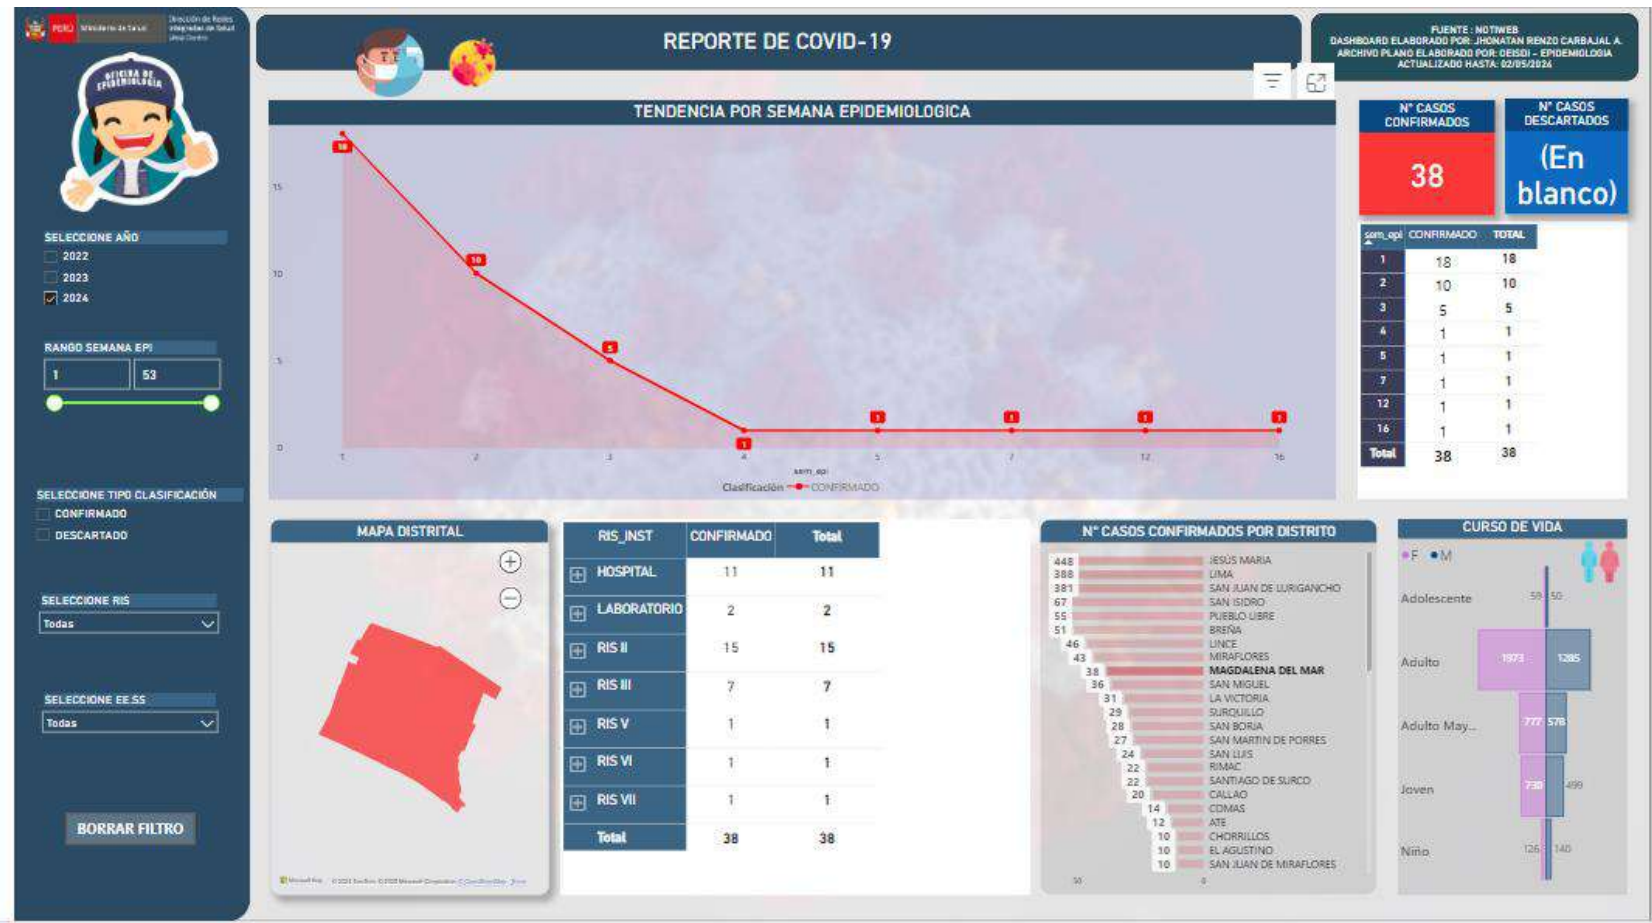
PERÚ Ministerio de Salud Dirección de Redes Integradas de Salud Lima Centro

OFICINA DE EPIDEMIOLOGIA

REPORTE DE COVID-19

FUENTE : NOTIWEB
DASHBOARD ELABORADO POR: JHONATAN RENZO CARBAJAL A.
ARCHIVO PLANO ELABORADO POR: OEISDI - EPIDEMIOLOGIA
ACTUALIZADO HASTA: 02/05/2024

SELECCIONE AÑO
2022
2023
2024

RANGO SEMANA EPI
1
53

SELECCIONE TIPO CLASIFICACIÓN
CONFIRMADO
DESCARTADO

SELECCIONE RIS
Todas

SELECCIONE EE.SS
Todas

BORRAR FILTRO

TENDENCIA POR SEMANA EPIDEMIOLOGICA

15
10
5
0
18
10
5
1
1
1
1
1
1 2 3 4 5 7 12 16
sem_epi
Clasificación CONFIRMADO

N° CASOS CONFIRMADOS
38

N° CASOS DESCARTADOS
(En blanco)

| sem_epi | CONFIRMADO | TOTAL |
|---|---|---|
| 1 | 18 | 18 |
| 2 | 10 | 10 |
| 3 | 5 | 5 |
| 4 | 1 | 1 |
| 5 | 1 | 1 |
| 7 | 1 | 1 |
| 12 | 1 | 1 |
| 16 | 1 | 1 |
| Total | 38 | 38 |

MAPA DISTRITAL

| RIS_INST | CONFIRMADO | Total |
|---|---|---|
| HOSPITAL | 11 | 11 |
| LABORATORIO | 2 | 2 |
| RIS II | 15 | 15 |
| RIS III | 7 | 7 |
| RIS V | 1 | 1 |
| RIS VI | 1 | 1 |
| RIS VII | 1 | 1 |
| Total | 38 | 38 |

N° CASOS CONFIRMADOS POR DISTRITO
448 JESUS MARIA
388 LIMA
381 SAN JUAN DE LURIGANCHO
67 SAN ISIDRO
55 PUEBLO LIBRE
51 BREÑA
46 LINCE
43 MIRAFLORES
38 MAGDALENA DEL MAR
36 SAN MIGUEL
31 LA VICTORIA
29 SURQUILLO
28 SAN BORJA
27 SAN MARTIN DE PORRES
24 SAN LUIS
22 RIMAC
22 SANTIAGO DE SURCO
20 CALLAO
14 COMAS
12 ATE
10 CHORRILLOS
10 EL AGUSTINO
10 SAN JUAN DE MIRAFLORES

CURSO DE VIDA
F M
Adolescente 59 50
Adulto 1973 1285
Adulto May... 777 578
Joven 730 499
Niño 126 140